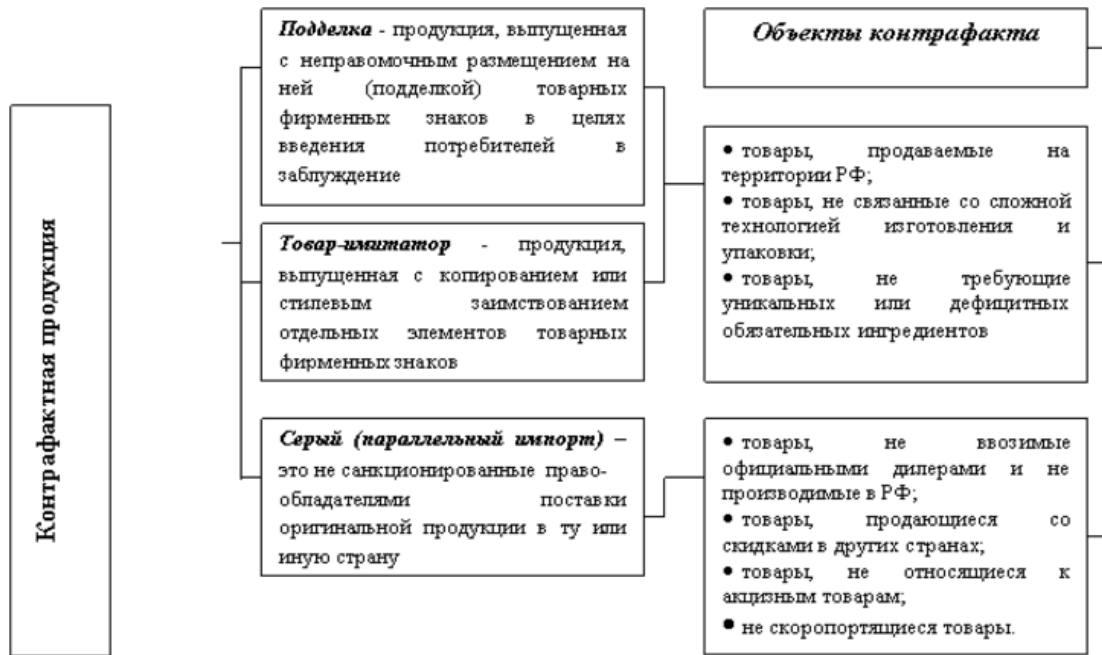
Контрафактная продукция

Подделка - продукция, выпущенная с неправомочным размещением на ней (подделкой) товарных фирменных знаков в целях введения потребителей в заблуждение

Товар-имитатор - продукция, выпущенная с копированием или стилевым заимствованием отдельных элементов товарных фирменных знаков

Серый (параллельный импорт) – это не санкционированные правообладателями поставки оригинальной продукции в ту или иную страну

Объекты контрафакта

• товары, продаваемые на территории РФ;
• товары, не связанные со сложной технологией изготовления и упаковки;
• товары, не требующие уникальных или дефицитных обязательных ингредиентов

• товары, не ввозимые официальными дилерами и не производимые в РФ;
• товары, продающиеся со скидками в других странах;
• товары, не относящиеся к акцизным товарам;
• не скоропортящиеся товары.